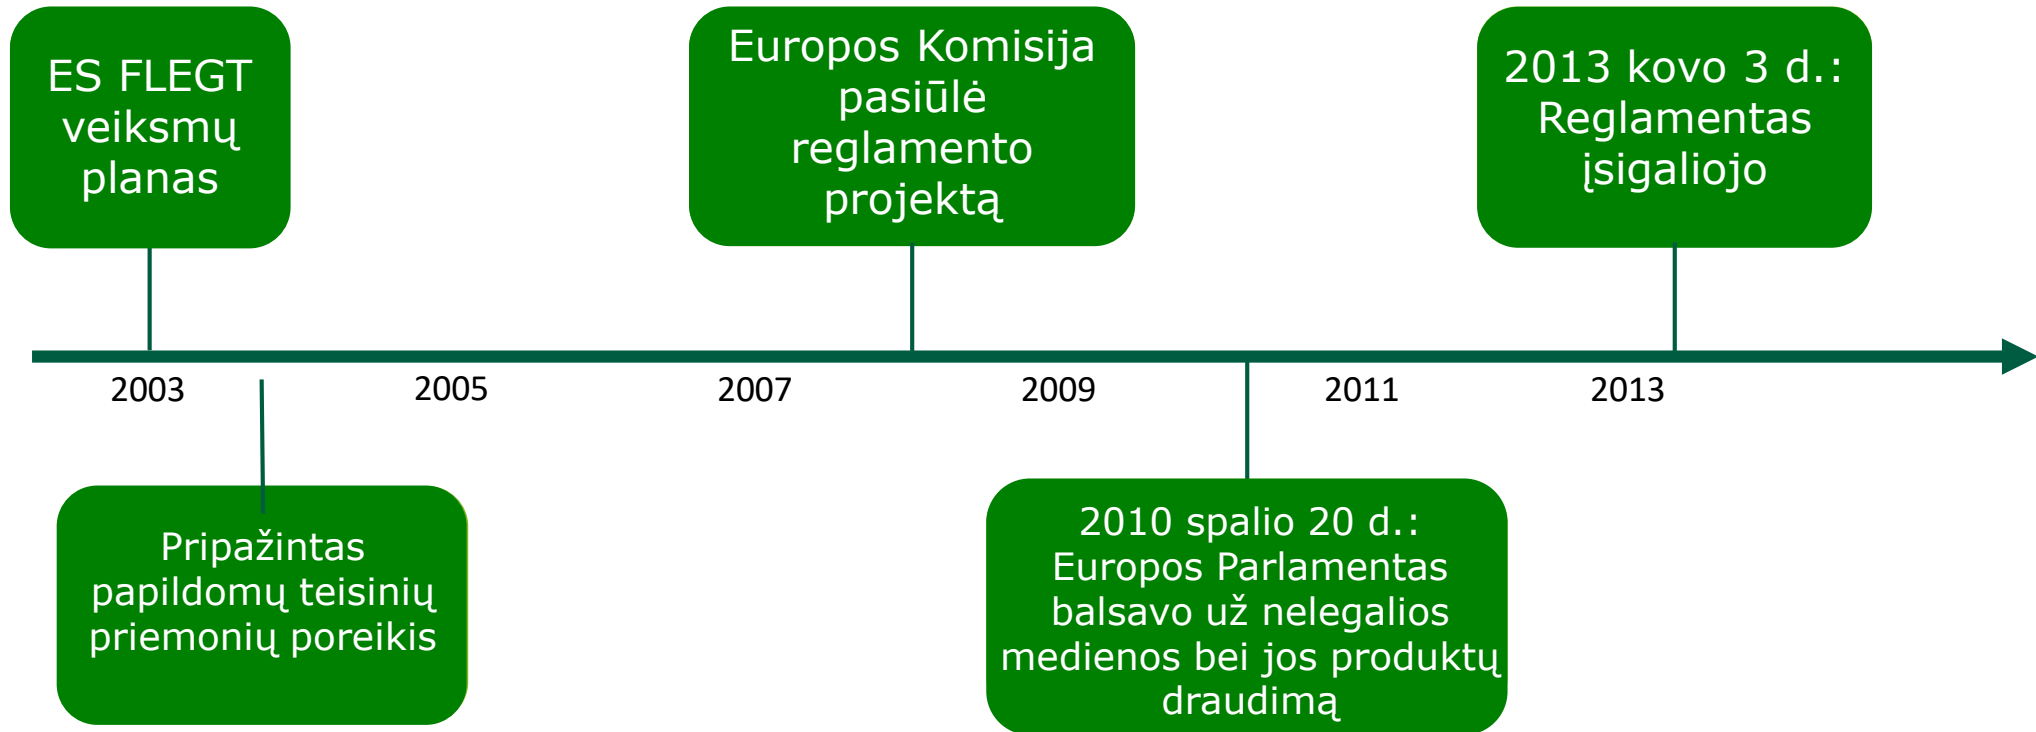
ES FLEGT veiksmų planas

Europos Komisija pasiūlė reglamento projektą

2013 kovo 3 d.: Reglamentas įsigaliojo

2003

2005

2007

2009

2011

2013

Pripažintas papildomų teisinių priemonių poreikis

2010 spalio 20 d.: Europos Parlamentas balsavo už nelegalios medienos bei jos produktų draudimą